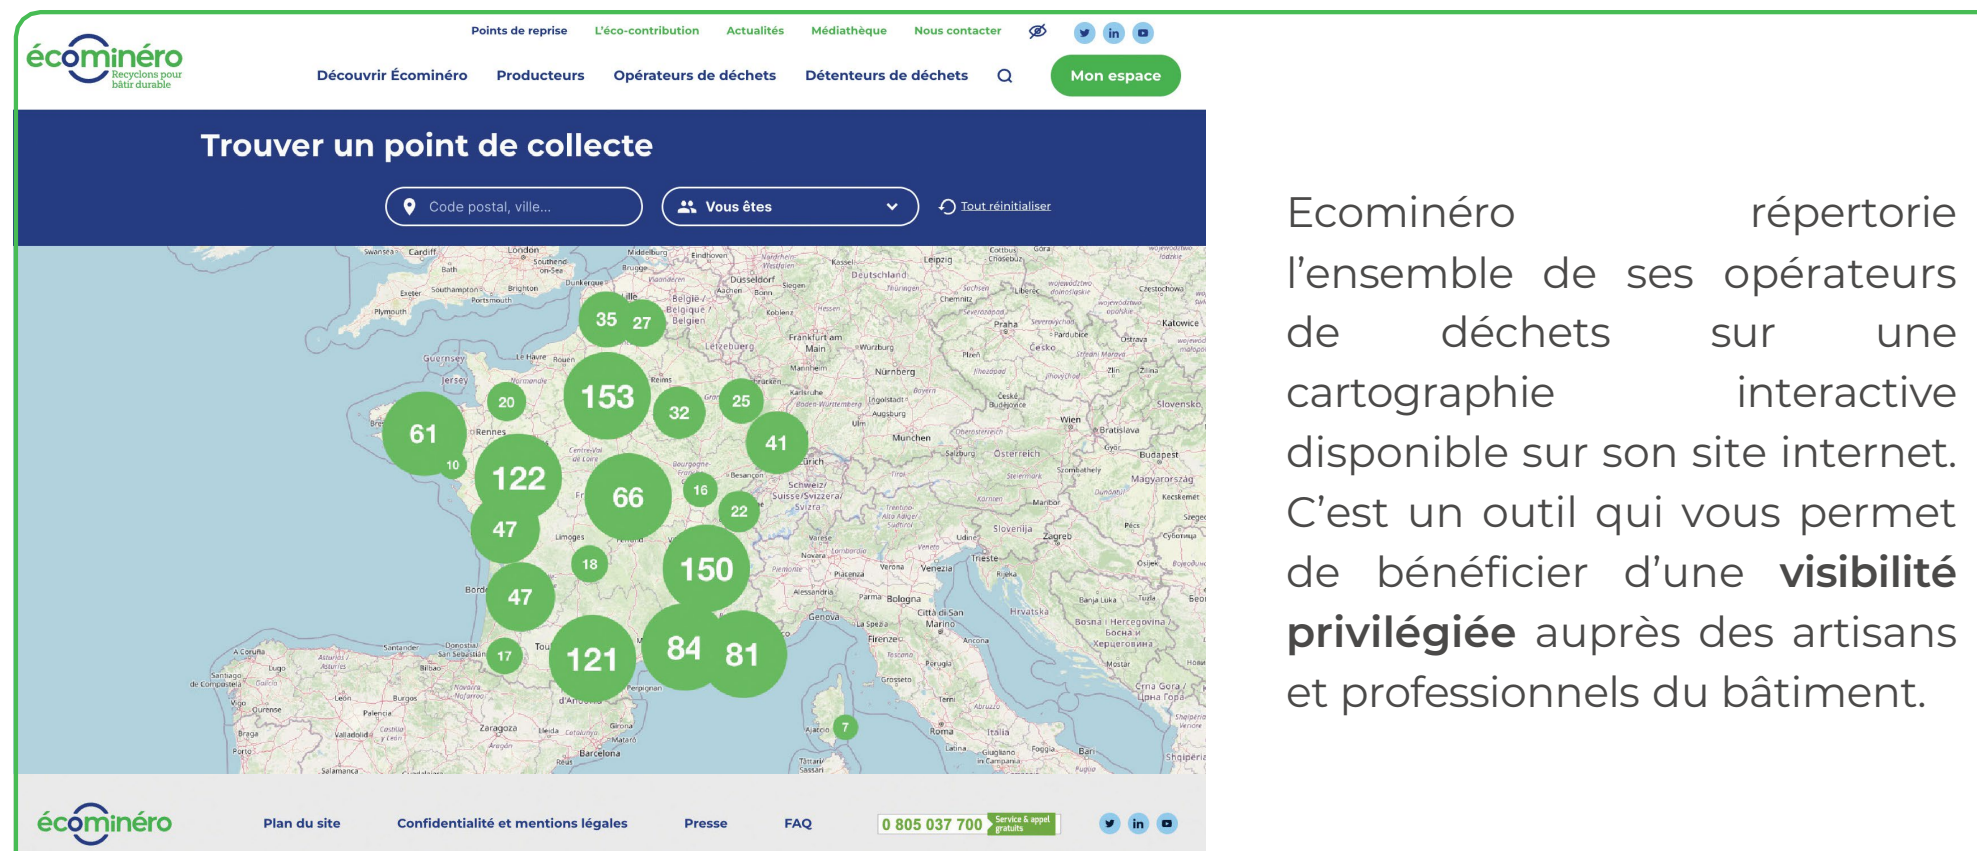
écominéro
Recyclons pour bâtir durable

Points de reprise   L'éco-contribution   Actualités   Médiathèque   Nous contacter

Découvrir Écominéro   Producteurs   Opérateurs de déchets   Détenteurs de déchets   Mon espace

Trouver un point de collecte

Code postal, ville...   Vous êtes   Tout réinitialiser

35 27 153 32 25 20 61 10 41 122 66 16 22 47 18 150 47 17 121 84 81 7

écominéro   Plan du site   Confidentialité et mentions légales   Presse   FAQ   0 805 037 700 Service & appel gratuits

Ecominéro répertorie l'ensemble de ses opérateurs de déchets sur une cartographie interactive disponible sur son site internet. C'est un outil qui vous permet de bénéficier d'une **visibilité privilégiée** auprès des artisans et professionnels du bâtiment.